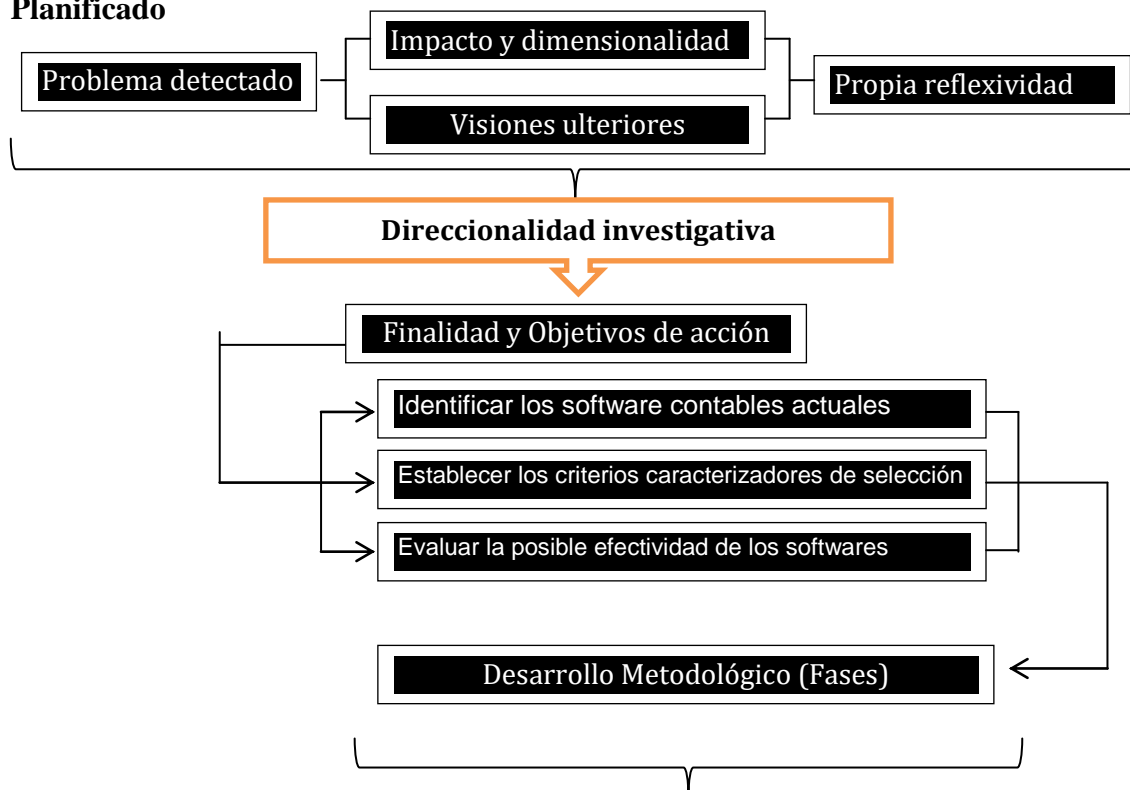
Planificado

Problema detectado

Impacto y dimensionalidad

Visiones ulteriores

Propia reflexividad

Direccionalidad investigativa

Finalidad y Objetivos de acción

Identificar los software contables actuales

Establecer los criterios caracterizadores de selección

Evaluar la posible efectividad de los softwares

Desarrollo Metodológico (Fases)